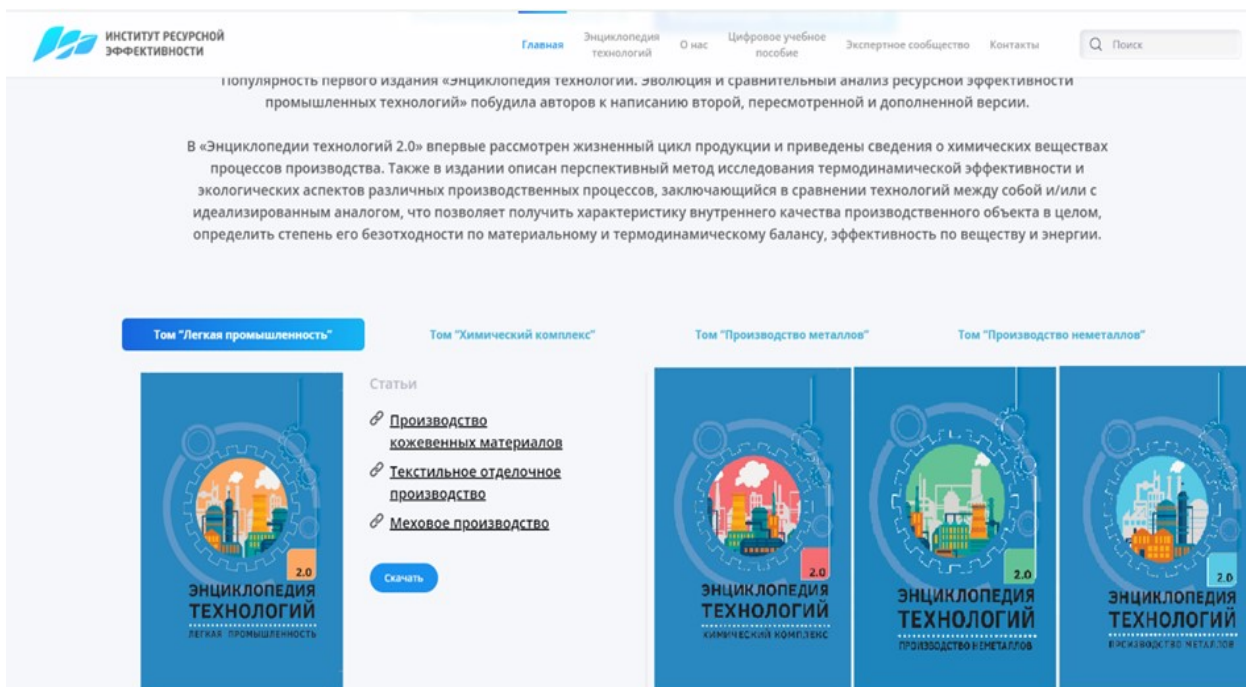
ИНСТИТУТ РЕСУРСНОЙ ЭФФЕКТИВНОСТИ

Главная Энциклопедия технологий О нас Цифровое учебное пособие Экспертное сообщество Контакты Поиск

Популярность первого издания «Энциклопедия технологий. Эволюция и сравнительный анализ ресурсной эффективности промышленных технологий» побудила авторов к написанию второй, пересмотренной и дополненной версии.

В «Энциклопедии технологий 2.0» впервые рассмотрен жизненный цикл продукции и приведены сведения о химических веществах процессов производства. Также в издании описан перспективный метод исследования термодинамической эффективности и экологических аспектов различных производственных процессов, заключающийся в сравнении технологий между собой и/или с идеализированным аналогом, что позволяет получить характеристику внутреннего качества производственного объекта в целом, определить степень его безотходности по материальному и термодинамическому балансу, эффективность по веществу и энергии.

Том "Легкая промышленность" Том "Химический комплекс" Том "Производство металлов" Том "Производство неметаллов"

2.0
ЭНЦИКЛОПЕДИЯ ТЕХНОЛОГИЙ
ЛЕГКАЯ ПРОМЫШЛЕННОСТЬ

Статьи
Производство кожевенных материалов
Текстильное отделочное производство
Меховое производство
Скачать

2.0
ЭНЦИКЛОПЕДИЯ ТЕХНОЛОГИЙ
ХИМИЧЕСКИЙ КОМПЛЕКС

2.0
ЭНЦИКЛОПЕДИЯ ТЕХНОЛОГИЙ
ПРОИЗВОДСТВО НЕМЕТАЛЛОВ

2.0
ЭНЦИКЛОПЕДИЯ ТЕХНОЛОГИЙ
ПРОИЗВОДСТВО МЕТАЛЛОВ